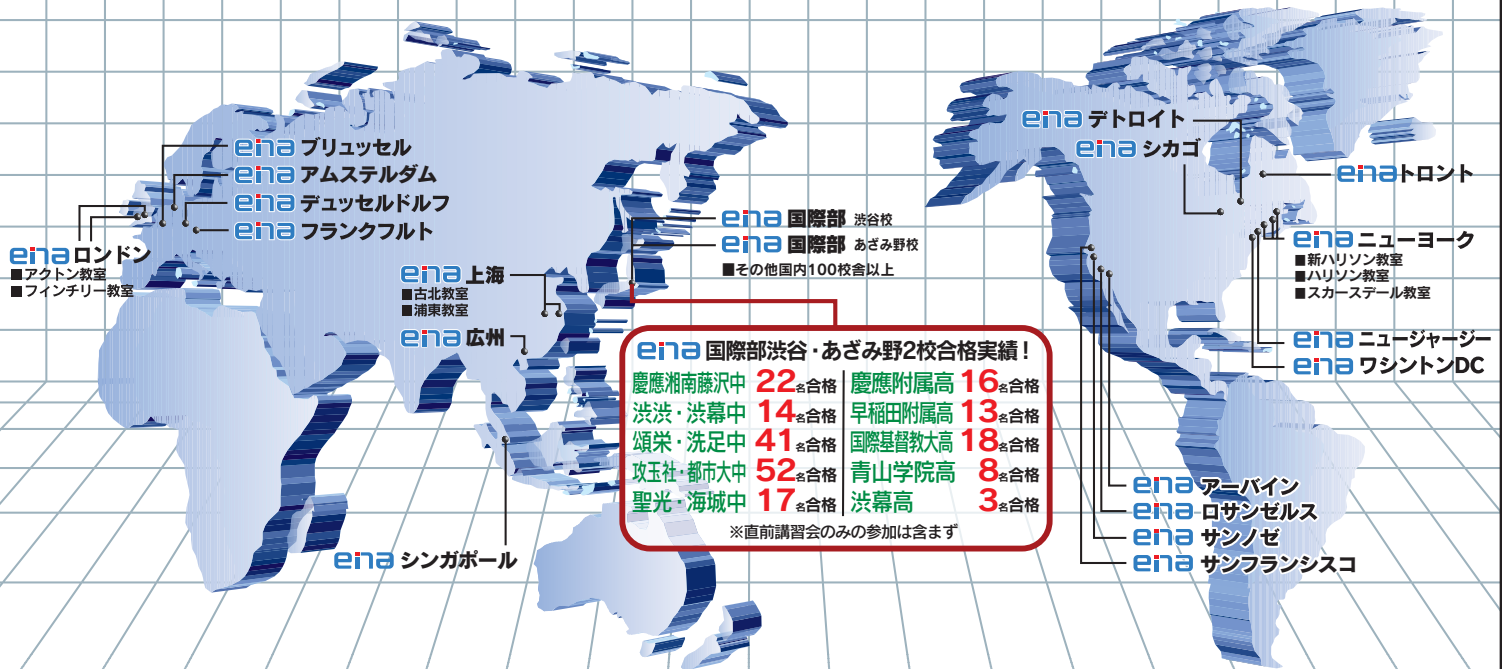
ena ブリュッセル
ena アムステルダム
ena デュッセルドルフ
ena フランクフルト
ena ロンドン
■アクトン教室
■フィンチリー教室

ena 上海
■古北教室
■浦東教室
ena 広州

ena 国際部 渋谷校
ena 国際部 あざみ野校
■その他国内100校舎以上

ena シンガポール

ena デトロイト
ena シカゴ
ena トロント
ena ニューヨーク
■新ハリソン教室
■ハリソン教室
■スカースデール教室
ena ニュージャージー
ena ワシントンDC

ena アーバイン
ena ロサンゼルス
ena サンノゼ
ena サンフランシスコ

ena 国際部渋谷・あざみ野2校合格実績！

| | | | |
|---|---|---|---|
| 慶應湘南藤沢中 | 22名合格 | 慶應附属高 | 16名合格 |
| 渋渋・渋幕中 | 14名合格 | 早稲田附属高 | 13名合格 |
| 頌栄・洗足中 | 41名合格 | 国際基督教大高 | 18名合格 |
| 攻玉社・都市大中 | 52名合格 | 青山学院高 | 8名合格 |
| 聖光・海城中 | 17名合格 | 渋幕高 | 3名合格 |

※直前講習会のみの参加は含まず